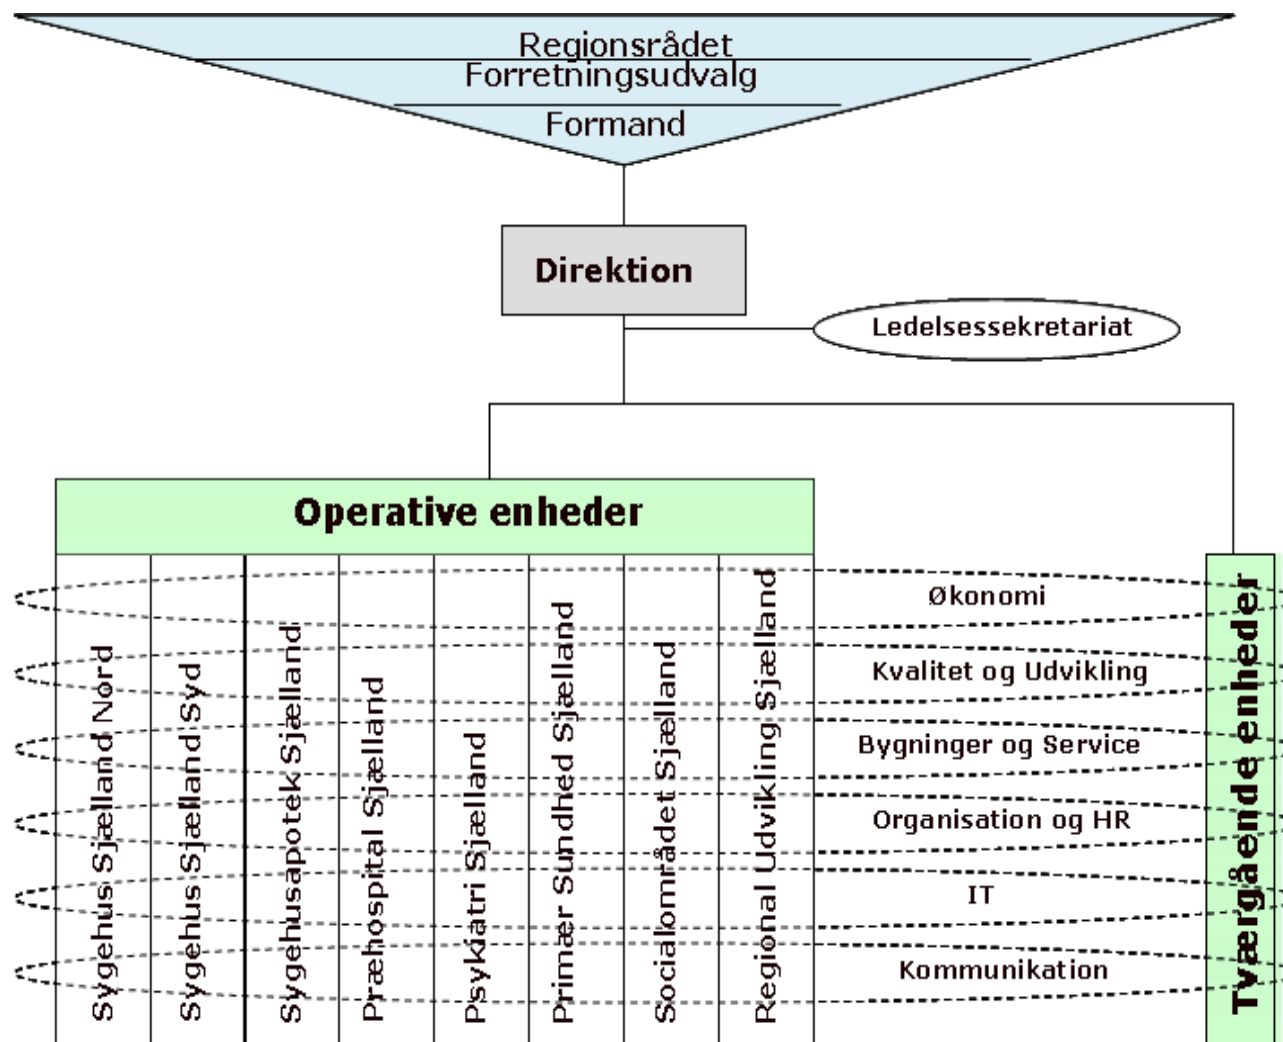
Regionsrådet
Forretningsudvalg
Formand

Direktion

Ledelsessekretariat

Operative enheder

Sygehus Sjælland Nord
Sygehus Sjælland Syd
Sygehusapotek Sjælland
Præhospital Sjælland
Psykiatri Sjælland
Primær Sundhed Sjælland
Socialområdet Sjælland
Regional Udvikling Sjælland

Økonomi
Kvalitet og Udvikling
Bygninger og Service
Organisation og HR
IT
Kommunikation

Tværgående enheder